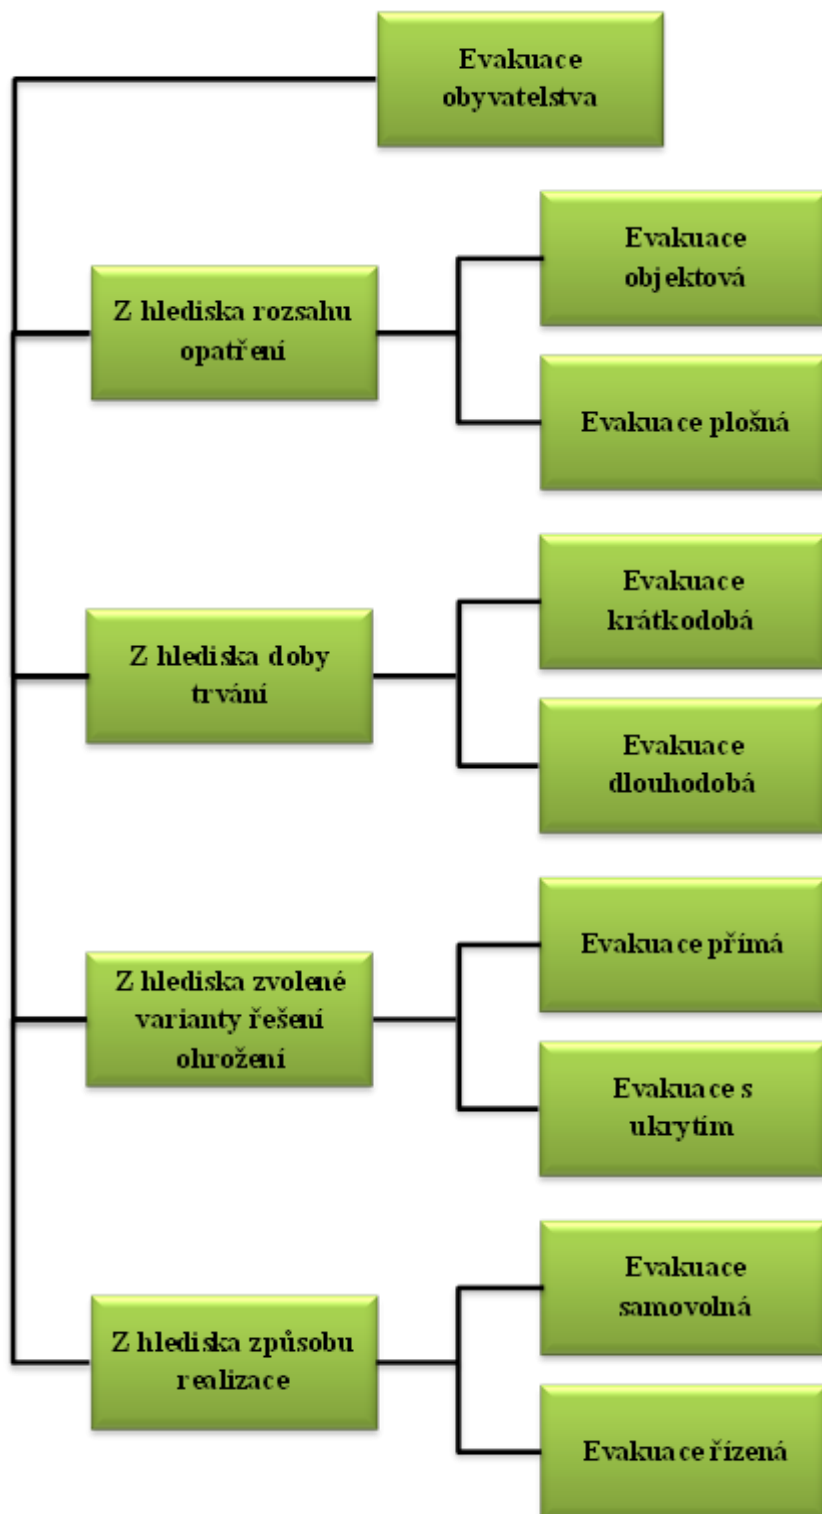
Evakuace obyvatelstva

Z hlediska rozsahu opatření

Evakuace objektová

Evakuace plošná

Z hlediska doby trvání

Evakuace krátkodobá

Evakuace dlouhodobá

Z hlediska zvolené varianty řešení ohrožení

Evakuace přímá

Evakuace s ukrytím

Z hlediska způsobu realizace

Evakuace samovolná

Evakuace řízená